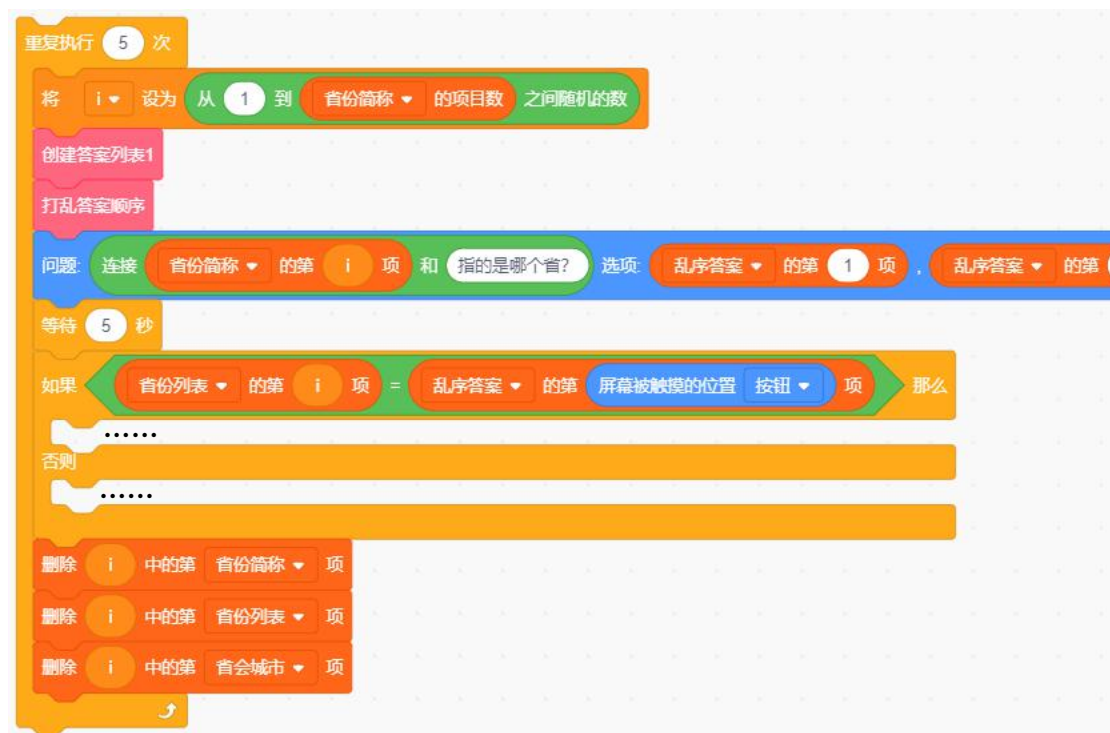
重复执行 5 次

将 i 设为 从 1 到 省份简称 的项目数 之间随机的数

创建答案列表1

打乱答案顺序

问题: 连接 省份简称 的第 i 项 和 指的是哪个省? 选项: 乱序答案 的第 1 项 , 乱序答案 的第

等待 5 秒

如果 省份列表 的第 i 项 = 乱序答案 的第 屏幕被触摸的位置 按钮 项 那么

……

否则

……

删除 i 中的第 省份简称 项

删除 i 中的第 省份列表 项

删除 i 中的第 省会城市 项